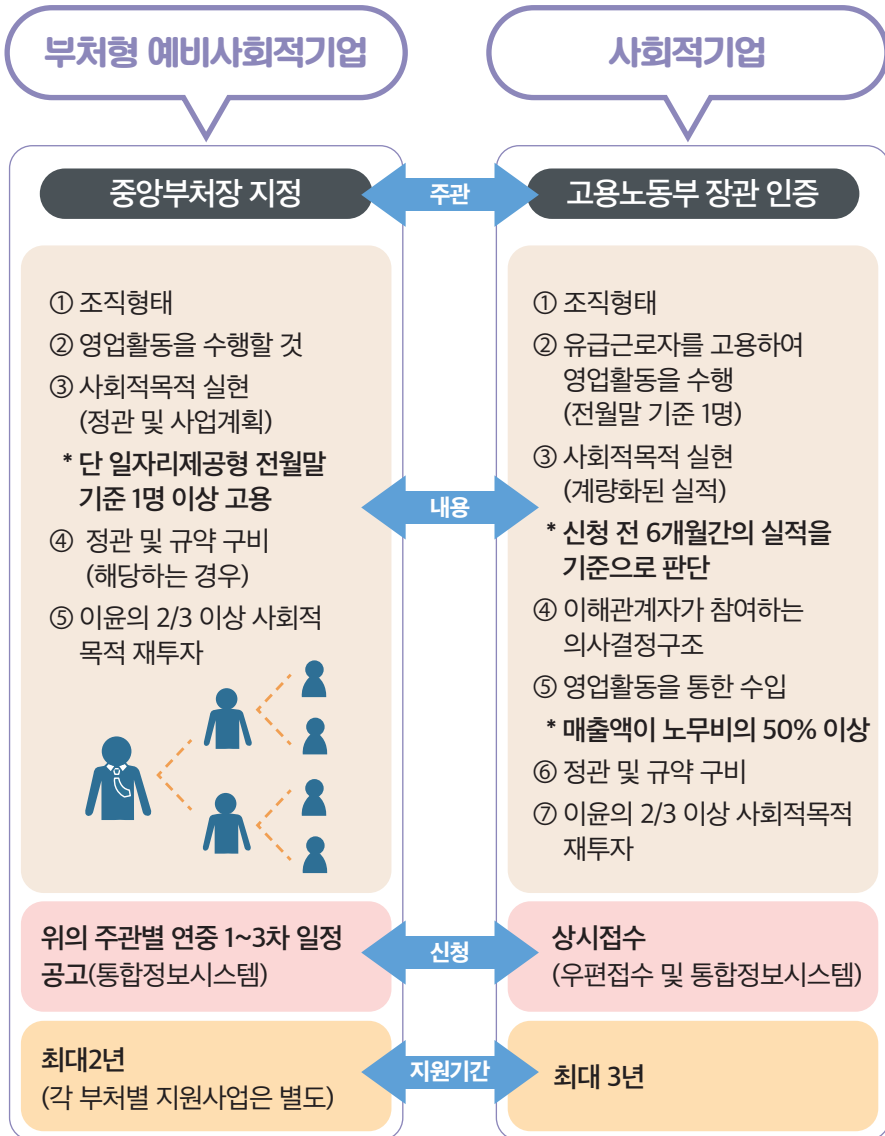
부처형 예비사회적기업

사회적기업

중앙부처장 지정

주관

고용노동부 장관 인증

① 조직형태
② 영업활동을 수행할 것
③ 사회적목적 실현 (정관 및 사업계획)
* 단 일자리제공형 전월말 기준 1명 이상 고용
④ 정관 및 규약 구비 (해당하는 경우)
⑤ 이윤의 2/3 이상 사회적 목적 재투자

내용

① 조직형태
② 유급근로자를 고용하여 영업활동을 수행 (전월말 기준 1명)
③ 사회적목적 실현 (계량화된 실적)
* 신청 전 6개월간의 실적을 기준으로 판단
④ 이해관계자가 참여하는 의사결정구조
⑤ 영업활동을 통한 수입
* 매출액이 노무비의 50% 이상
⑥ 정관 및 규약 구비
⑦ 이윤의 2/3 이상 사회적목적 재투자

위의 주관별 연중 1~3차 일정 공고(통합정보시스템)

신청

상시접수 (우편접수 및 통합정보시스템)

최대2년 (각 부처별 지원사업은 별도)

지원기간

최대 3년